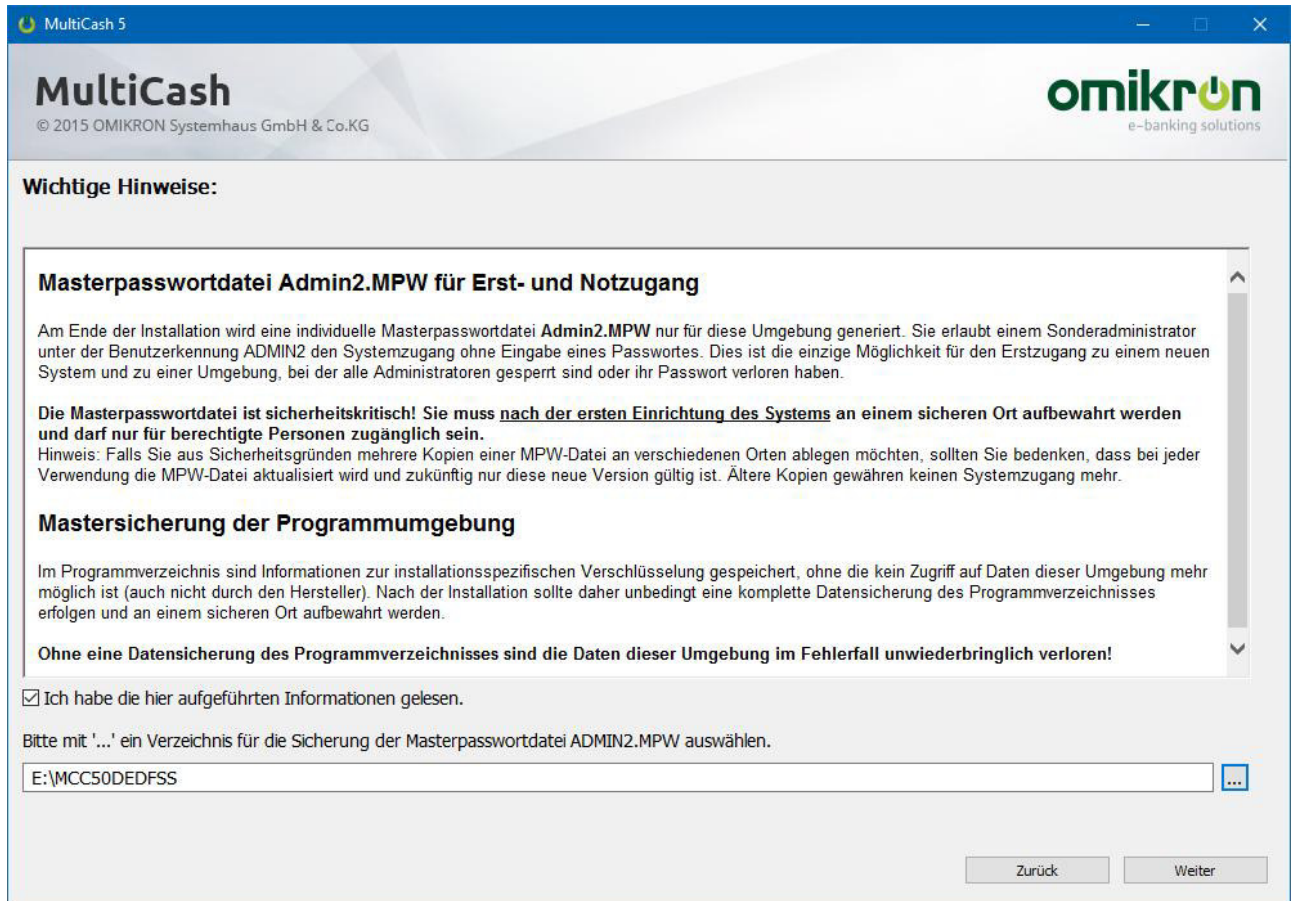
MultiCash 5

MultiCash
© 2015 OMIKRON Systemhaus GmbH & Co.KG

omikron
e-banking solutions

Wichtige Hinweise:

Masterpasswortdatei Admin2.MPW für Erst- und Notzugang

Am Ende der Installation wird eine individuelle Masterpasswortdatei **Admin2.MPW** nur für diese Umgebung generiert. Sie erlaubt einem Sonderadministrator unter der Benutzerkennung ADMIN2 den Systemzugang ohne Eingabe eines Passwortes. Dies ist die einzige Möglichkeit für den Erstzugang zu einem neuen System und zu einer Umgebung, bei der alle Administratoren gesperrt sind oder ihr Passwort verloren haben.

**Die Masterpasswortdatei ist sicherheitskritisch! Sie muss nach der ersten Einrichtung des Systems an einem sicheren Ort aufbewahrt werden und darf nur für berechtigte Personen zugänglich sein.**
Hinweis: Falls Sie aus Sicherheitsgründen mehrere Kopien einer MPW-Datei an verschiedenen Orten ablegen möchten, sollten Sie bedenken, dass bei jeder Verwendung die MPW-Datei aktualisiert wird und zukünftig nur diese neue Version gültig ist. Ältere Kopien gewähren keinen Systemzugang mehr.

Mastersicherung der Programmumgebung

Im Programmverzeichnis sind Informationen zur installationsspezifischen Verschlüsselung gespeichert, ohne die kein Zugriff auf Daten dieser Umgebung mehr möglich ist (auch nicht durch den Hersteller). Nach der Installation sollte daher unbedingt eine komplette Datensicherung des Programmverzeichnisses erfolgen und an einem sicheren Ort aufbewahrt werden.

**Ohne eine Datensicherung des Programmverzeichnisses sind die Daten dieser Umgebung im Fehlerfall unwiederbringlich verloren!**

☑ Ich habe die hier aufgeführten Informationen gelesen.

Bitte mit '...' ein Verzeichnis für die Sicherung der Masterpasswortdatei ADMIN2.MPW auswählen.

E:\MCC50DEDFSS ...

Zurück Weiter